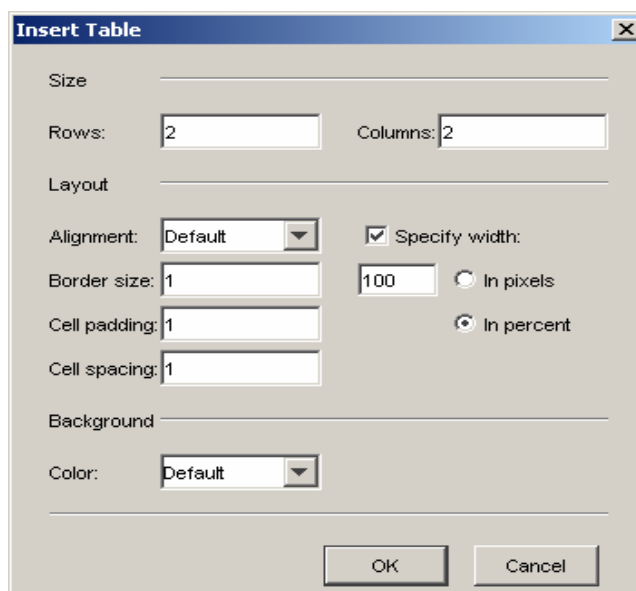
Insert Table

Size

Rows: 2

Columns: 2

Layout

Alignment: Default

Specify width:

Border size: 1

100

In pixels

Cell padding: 1

In percent

Cell spacing: 1

Background

Color: Default

OK

Cancel